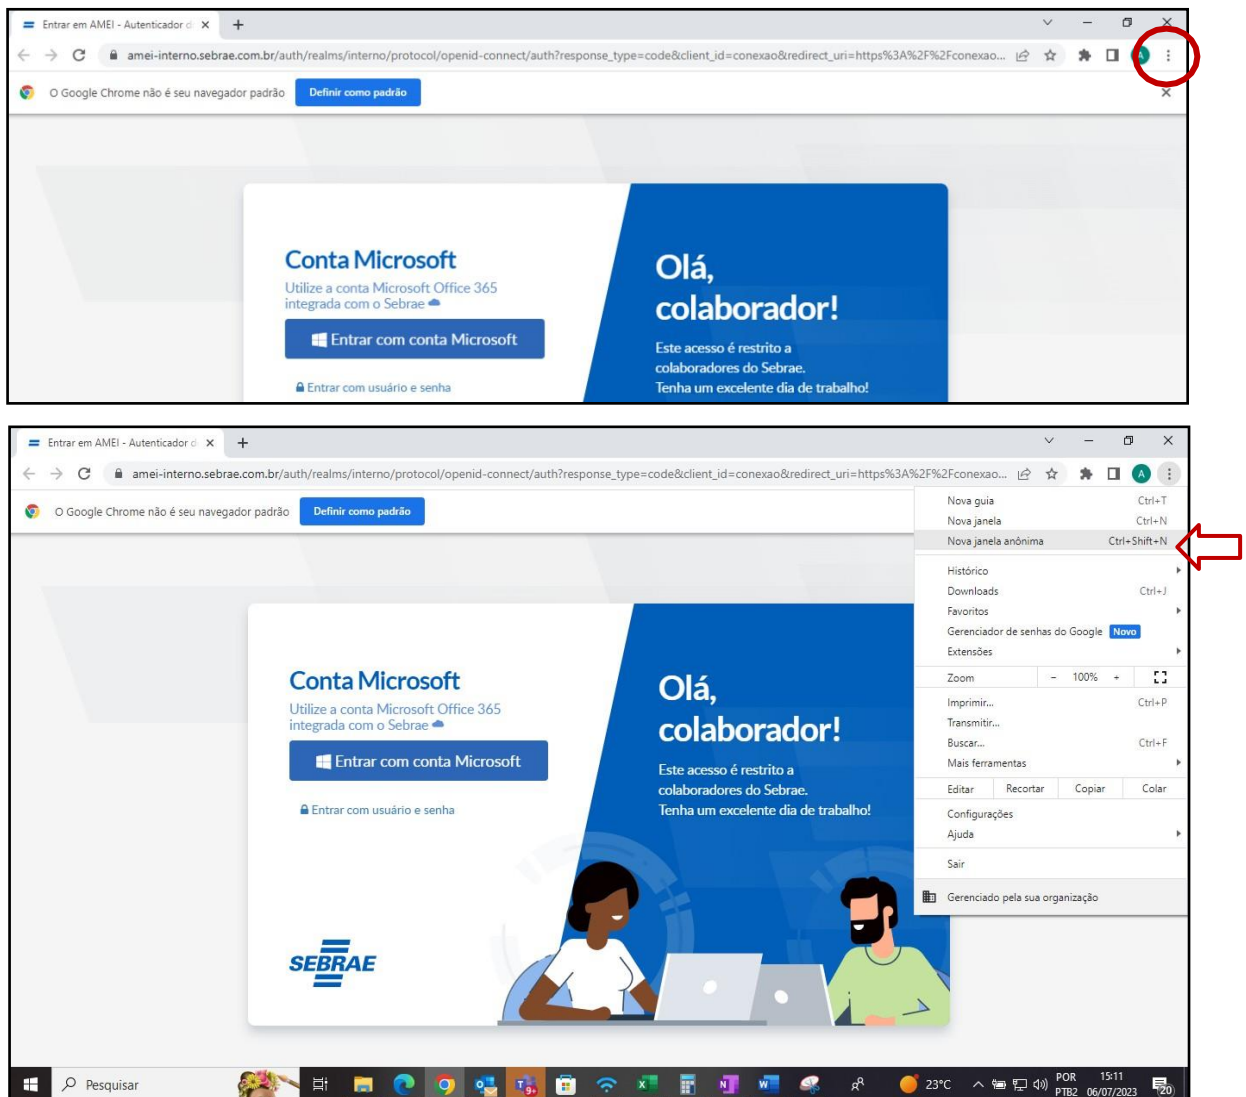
Entrar em AMEI - Autenticador d ×

+

amei-interno.sebrae.com.br/auth/realms/interno/protocol/openid-connect/auth?response_type=code&client_id=conexao&redirect_uri=https%3A%2F%2Fconexao...

O Google Chrome não é seu navegador padrão

Definir como padrão

Conta Microsoft

Utilize a conta Microsoft Office 365 integrada com o Sebrae

Entrar com conta Microsoft

Entrar com usuário e senha

Olá, colaborador!

Este acesso é restrito a colaboradores do Sebrae. Tenha um excelente dia de trabalho!

Entrar em AMEI - Autenticador d ×

+

amei-interno.sebrae.com.br/auth/realms/interno/protocol/openid-connect/auth?response_type=code&client_id=conexao&redirect_uri=https%3A%2F%2Fconexao...

A

O Google Chrome não é seu navegador padrão

Definir como padrão

| | |
|---|---|
| Nova guia | Ctrl+T |
| Nova janela | Ctrl+N |
| Nova janela anônima | Ctrl+Shift+N |
| Histórico | |
| Downloads | Ctrl+J |
| Favoritos | |
| Gerenciador de senhas do Google Novo | |
| Extensões | |
| Zoom - 100% + | |
| Imprimir... | Ctrl+P |
| Transmitir... | |
| Buscar... | Ctrl+F |
| Mais ferramentas | |
| Editar Recortar Copiar Colar | |
| Configurações | |
| Ajuda | |
| Sair | |
| Gerenciado pela sua organização | |

Conta Microsoft

Utilize a conta Microsoft Office 365 integrada com o Sebrae

Entrar com conta Microsoft

Entrar com usuário e senha

Olá, colaborador!

Este acesso é restrito a colaboradores do Sebrae. Tenha um excelente dia de trabalho!

SEBRAE

Pesquisar

23°C

POR PTB2

15:11 06/07/2023

20